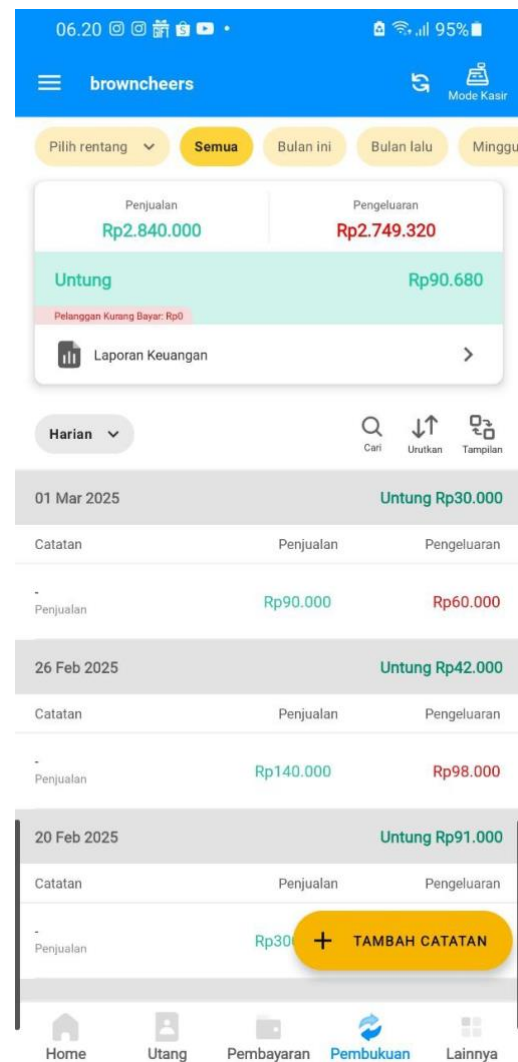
06.20 • 95%

browncheers

Mode Kasir

Pilih rentang
Semua
Bulan ini
Bulan lalu
Minggu

Penjualan
Rp2.840.000

Pengeluaran
Rp2.749.320

Untung
Rp90.680

Pelanggan Kurang Bayar: Rp0

Laporan Keuangan

Harian

Cari
Urutkan
Tampilan

01 Mar 2025
Untung Rp30.000

| Catatan | Penjualan | Pengeluaran |
|---|---|---|
| - Penjualan | Rp90.000 | Rp60.000 |

26 Feb 2025
Untung Rp42.000

| Catatan | Penjualan | Pengeluaran |
|---|---|---|
| - Penjualan | Rp140.000 | Rp98.000 |

20 Feb 2025
Untung Rp91.000

| Catatan | Penjualan | Pengeluaran |
|---|---|---|
| - Penjualan | Rp30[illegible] | |

TAMBAH CATATAN

Home
Utang
Pembayaran
Pembukuan
Lainnya